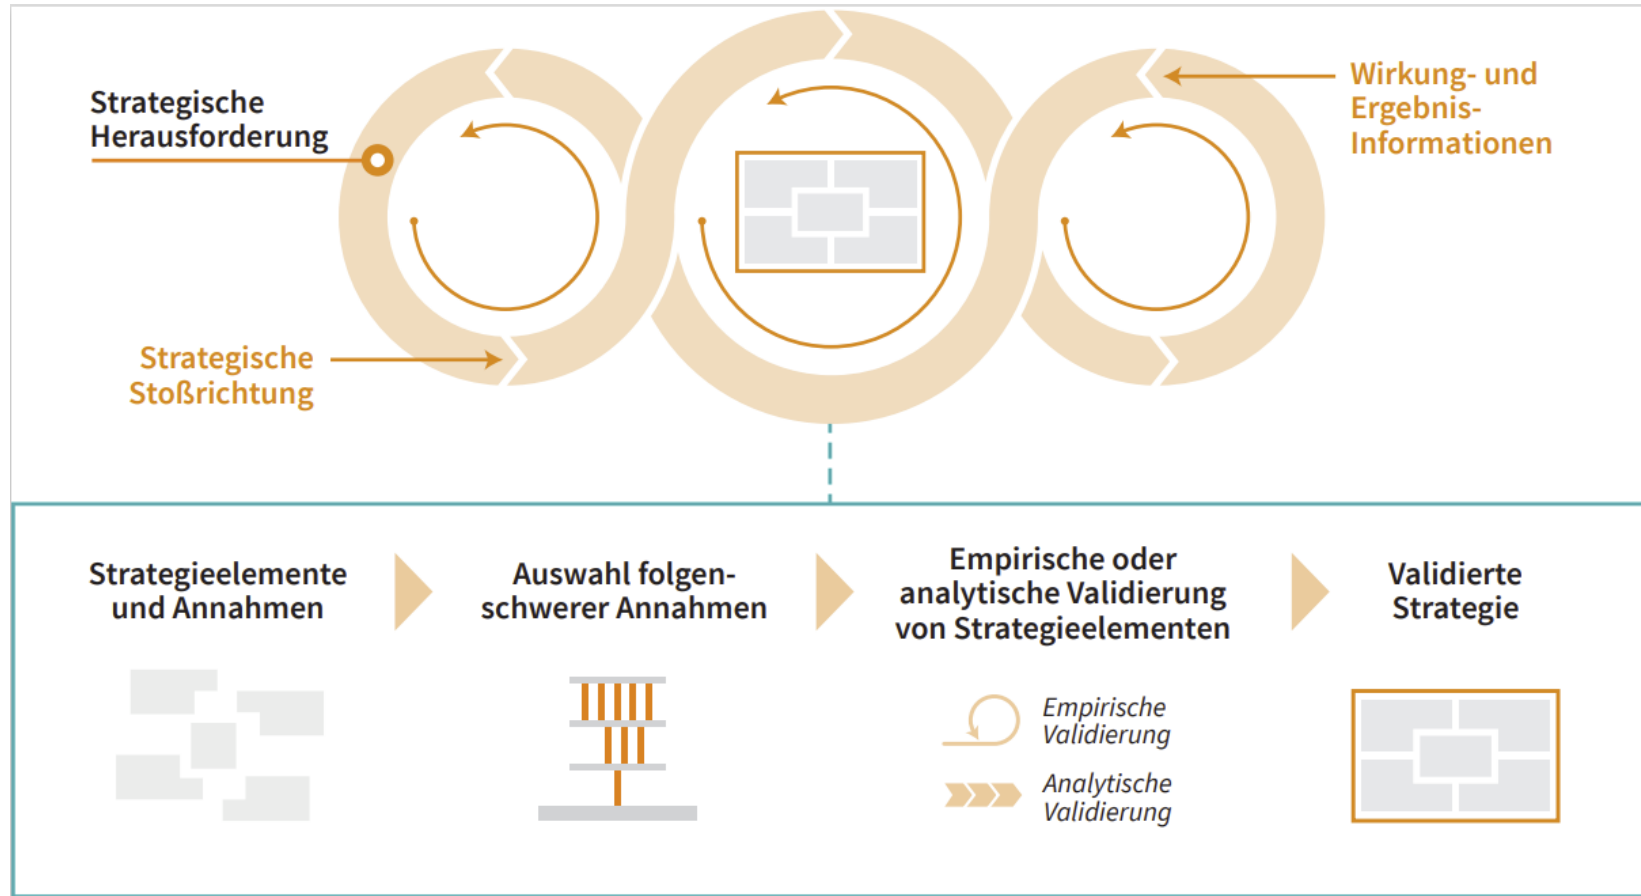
Strategische Herausforderung

Strategische Stoßrichtung

Wirkung- und Ergebnis-Informationen

Strategieelemente und Annahmen

Auswahl folgenschwerer Annahmen

Empirische oder analytische Validierung von Strategieelementen

Validierte Strategie

Empirische Validierung

Analytische Validierung